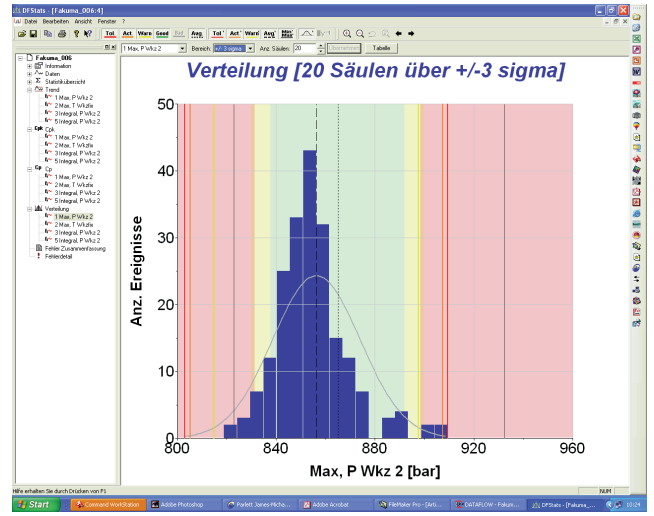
DFStats - [Fakuma_006:4]

Datei Bearbeiten Ansicht Fenster ?

Tol. Act. Warn Good Ref. Avg. Tol. Act. Warn Avg. Min Max

1 Max, P Wkz 2 Bereich: +/-3 sigma Anz. Säulen: 20 Übernehmen Tabelle

Fakuma_006
Information
Daten
Statistikübersicht
Trend
1 Max, P Wkz 2
2 Max, T Wkzw
3 Integral, P Wkz 2
5 Integral, P Wkz 2
Cpk
1 Max, P Wkz 2
2 Max, T Wkzw
3 Integral, P Wkz 2
5 Integral, P Wkz 2
Cp
1 Max, P Wkz 2
2 Max, T Wkzw
3 Integral, P Wkz 2
5 Integral, P Wkz 2
Verteilung
1 Max, P Wkz 2
2 Max, T Wkzw
3 Integral, P Wkz 2
5 Integral, P Wkz 2
Fehler Zusammenfassung
Fehlerdetail

Verteilung [20 Säulen über +/-3 sigma]

Anz. Ereignisse

50
40
30
20
10
0

800 840 880 920 960

Max, P Wkz 2 [bar]

Hilfe erhalten Sie durch Drücken von F1

NUM

Start Command WorkStation Adobe Photoshop Parlett Jones-Micha... Adobe Acrobat FileMaker Pro - [Arti... DATAFLOW - Fakum... DFStats - [Fakuma_...

10:24